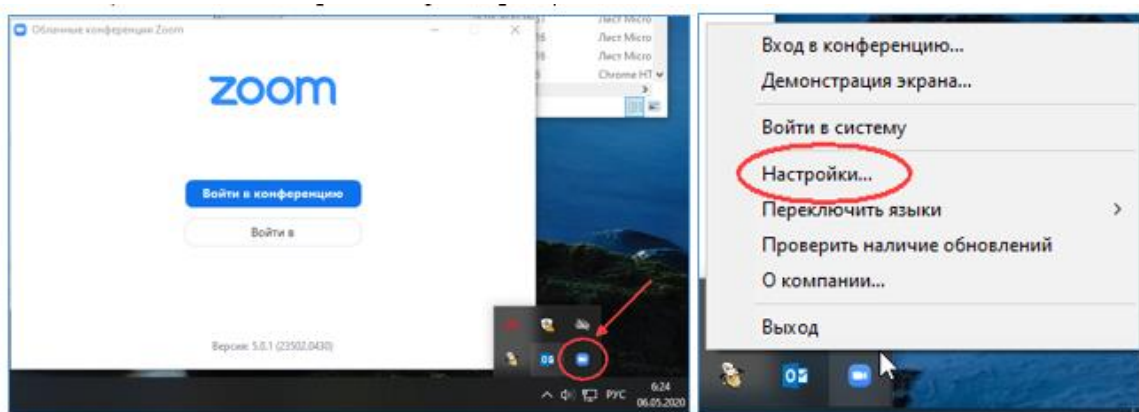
Облачные конференции Zoom

zoom

Войти в конференцию

Войти в

Версия: 5.0.1 (23502.0430)

Лист Micro
Лист Micro
Лист Micro
Chrome HT

РУС 6:24 06.05.2020

Вход в конференцию...
Демонстрация экрана...
Войти в систему
Настройки...
Переключить языки
Проверить наличие обновлений
О компании...
Выход